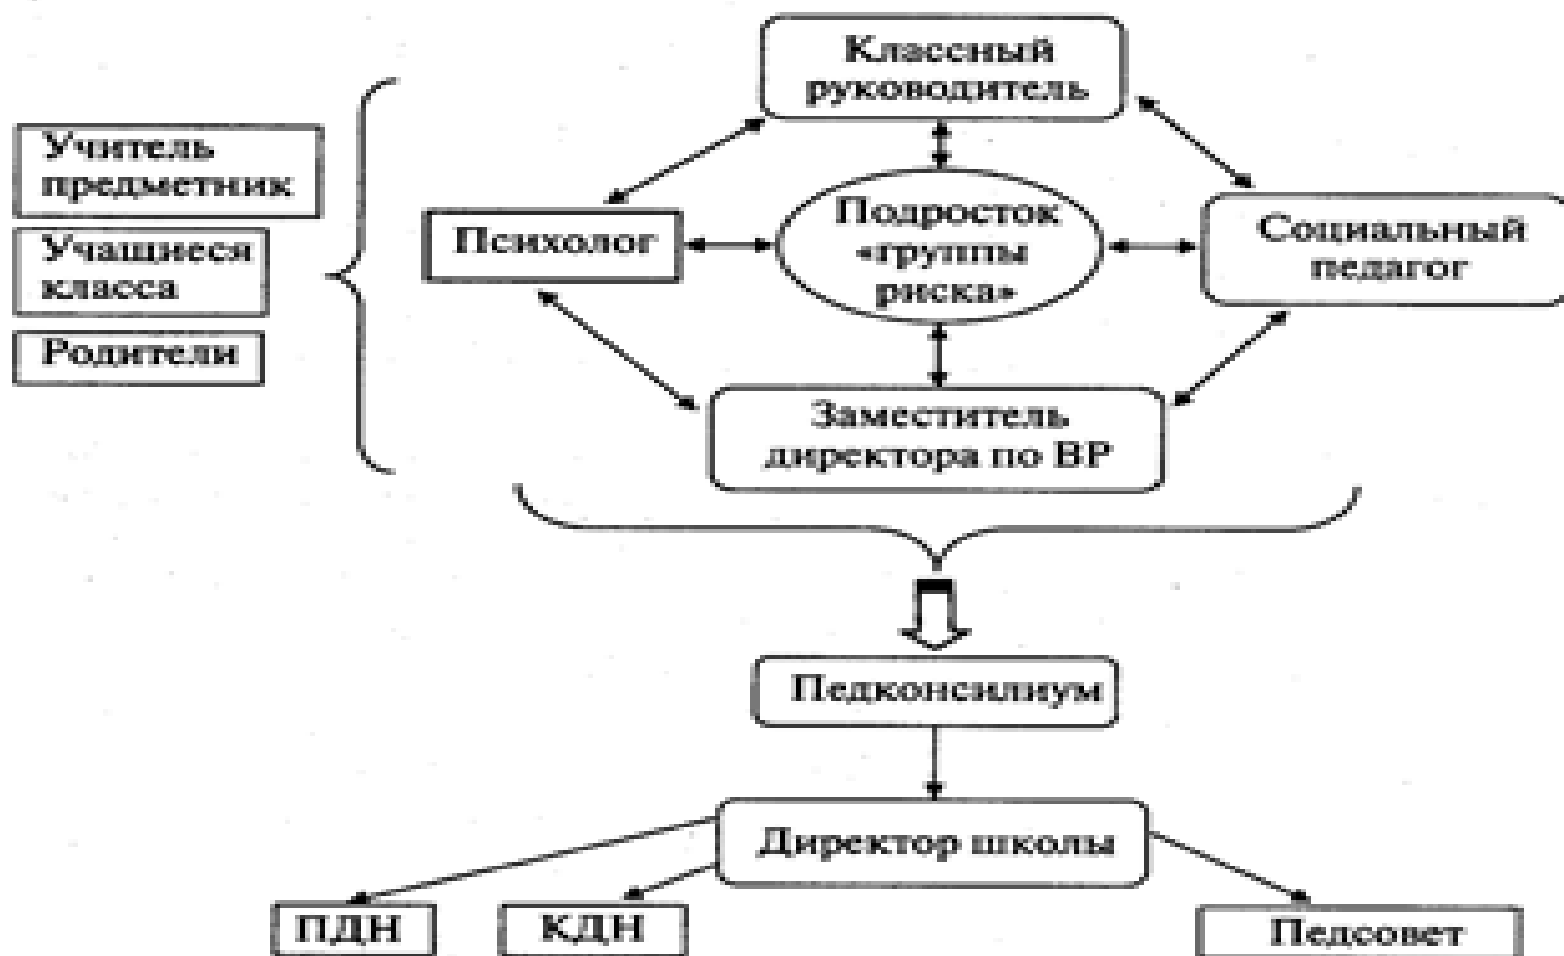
Учитель предметник

Учащиеся класса

Родители

Классный руководитель

Психолог

Подросток «группы риска»

Социальный педагог

Заместитель директора по ВР

Педконсилиум

Директор школы

ПДН

КДН

Педсовет